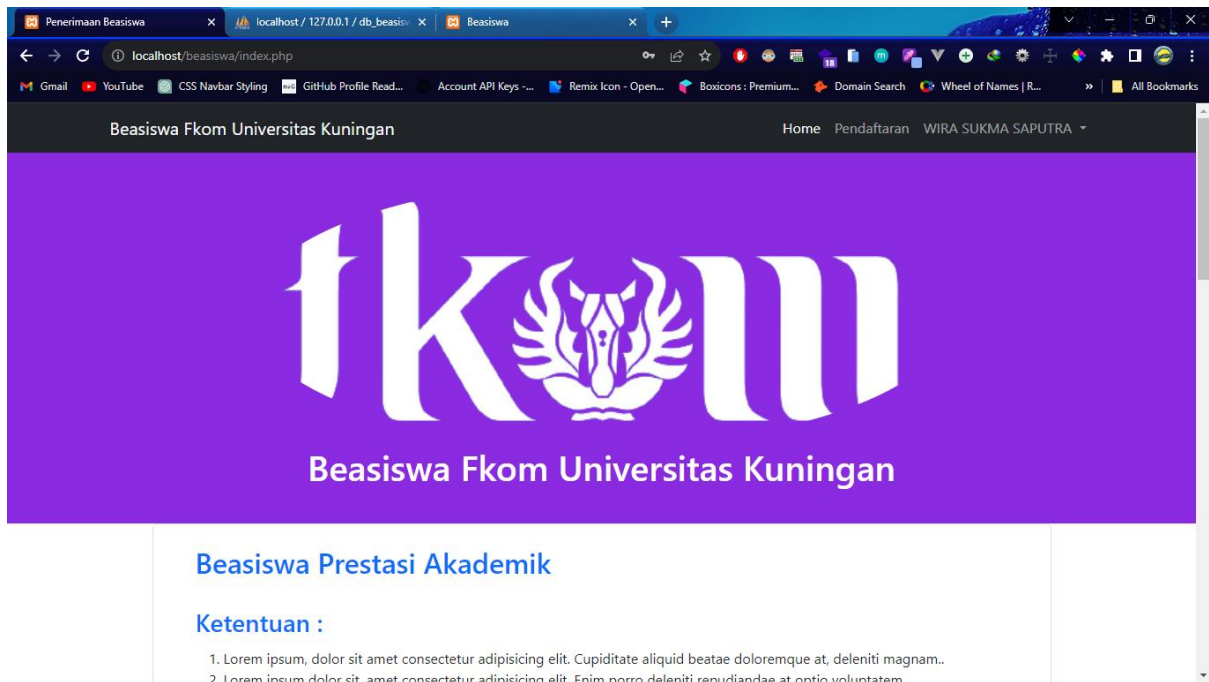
Penerimaan Beasiswa
localhost / 127.0.0.1 / db_beasisw
Beasiswa

localhost/beasiswa/index.php

Gmail YouTube CSS Navbar Styling GitHub Profile Read... Account API Keys -... Remix Icon - Open... Boxicons : Premium... Domain Search Wheel of Names | R... » All Bookmarks

Beasiswa Fkom Universitas Kuningan

Home Pendaftaran WIRA SUKMA SAPUTRA

fkom

Beasiswa Fkom Universitas Kuningan

Beasiswa Prestasi Akademik

Ketentuan :

1. Lorem ipsum, dolor sit amet consectetur adipisicing elit. Cupiditate aliquid beatae doloremque at, deleniti magnam..
2. Lorem ipsum dolor sit amet consectetur adipisicing elit. Enim porro deleniti repudiandae at optio voluptatem